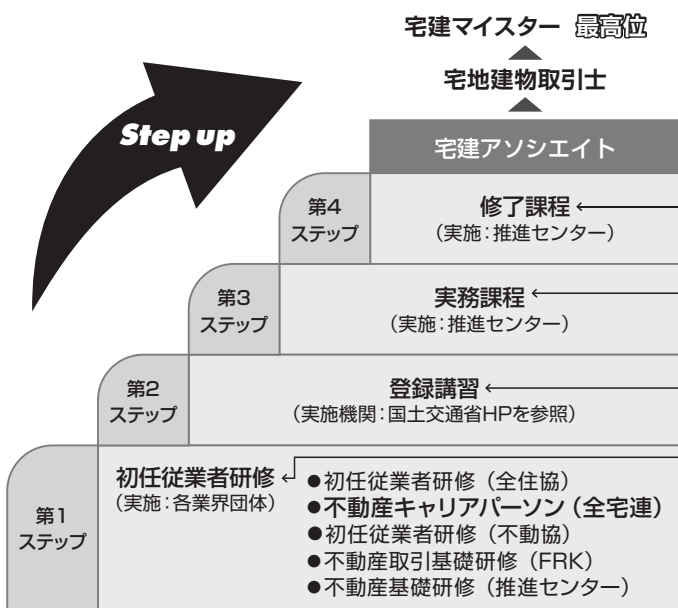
宅建マイスター 最高位

宅地建物取引士

Step up

宅建アソシエイト

第4 ステップ

修了課程
（実施：推進センター）

第3 ステップ

実務課程
（実施：推進センター）

第2 ステップ

登録講習
（実施機関：国土交通省HPを参照）

第1 ステップ

初任従業者研修
（実施：各業界団体）

●初任従業者研修（全住協）
●不動産キャリアパーソン（全宅連）
●初任従業者研修（不動協）
●不動産取引基礎研修（FRK）
●不動産基礎研修（推進センター）